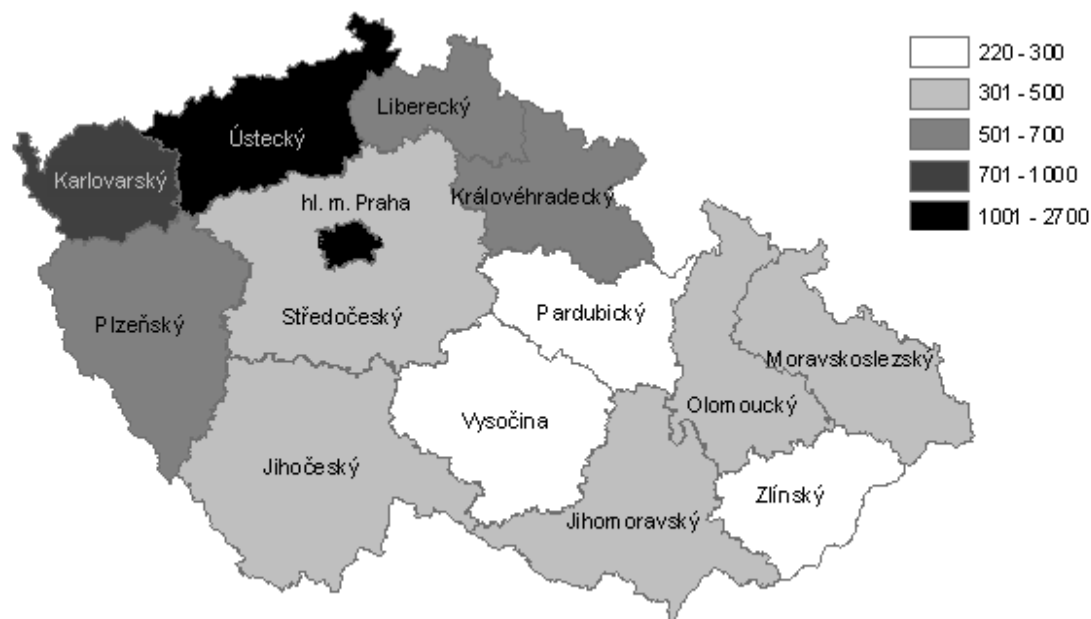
220 - 300
301 - 500
501 - 700
701 - 1000
1001 - 2700

Ústecký
Liberecký
Karlovarský
hl. m. Praha
Královéhradecký
Plzeňský
Středočeský
Pardubický
Moravskoslezský
Vysočina
Olomoucký
Jihočeský
Zlínský
Jihomoravský